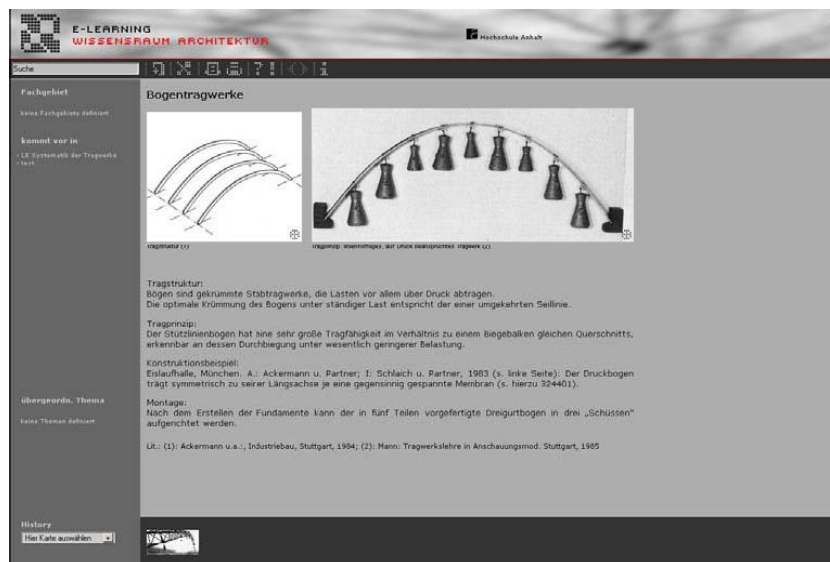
E-LEARNING
WISSENSRAUM ARCHITEKTUR

Hochschule Anhalt

Suche

Fachgebiet

keine Fachgebiete definiert

kommt vor in

• LE Systematik der Tragwerke
• test

übergeordn. Thema

keine Themen definiert

History

Hier Karte auswählen

Bogentragwerke

Tragstruktur (1)

Tragprinzip: Bogentragwerk, auf Druck beanspruchtes Tragwerk (2)

Tragstruktur:
Bögen sind gekrümmte Stabtragwerke, die Lasten vor allem über Druck abtragen.
Die optimale Krümmung des Bogens unter ständiger Last entspricht der einer umgekehrten Seillinie.

Tragprinzip:
Der Stützlinienbogen hat eine sehr große Tragfähigkeit im Verhältnis zu einem Biegebalken gleichen Querschnitts, erkennbar an dessen Durchbiegung unter wesentlich geringerer Belastung.

Konstruktionsbeispiel:
Eislaufhalle, München. A.: Ackermann u. Partner; I: Schlaich u. Partner, 1983 (s. linke Seite): Der Druckbogen trägt symmetrisch zu seiner Längsachse je eine gegensinnig gespannte Membran (s. hierzu 324401).

Montage:
Nach dem Erstellen der Fundamente kann der in fünf Teilen vorgefertigte Dreigurtbogen in drei „Schüssen" aufgerichtet werden.

Lit.: (1): Ackermann u.a.:, Industriebau, Stuttgart, 1984; (2): Mann: Tragwerkslehre in Anschauungsmod. Stuttgart, 1985